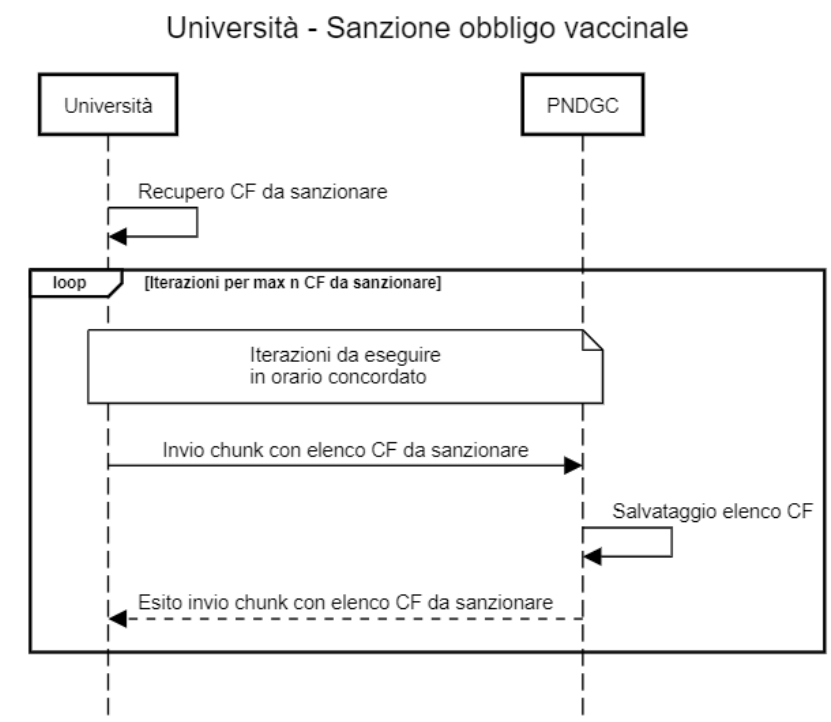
Università - Sanzione obbligo vaccinale

Università

PNDGC

Recupero CF da sanzionare

loop

[Iterazioni per max n CF da sanzionare]

Iterazioni da eseguire in orario concordato

Invio chunk con elenco CF da sanzionare

Salvataggio elenco CF

Esito invio chunk con elenco CF da sanzionare